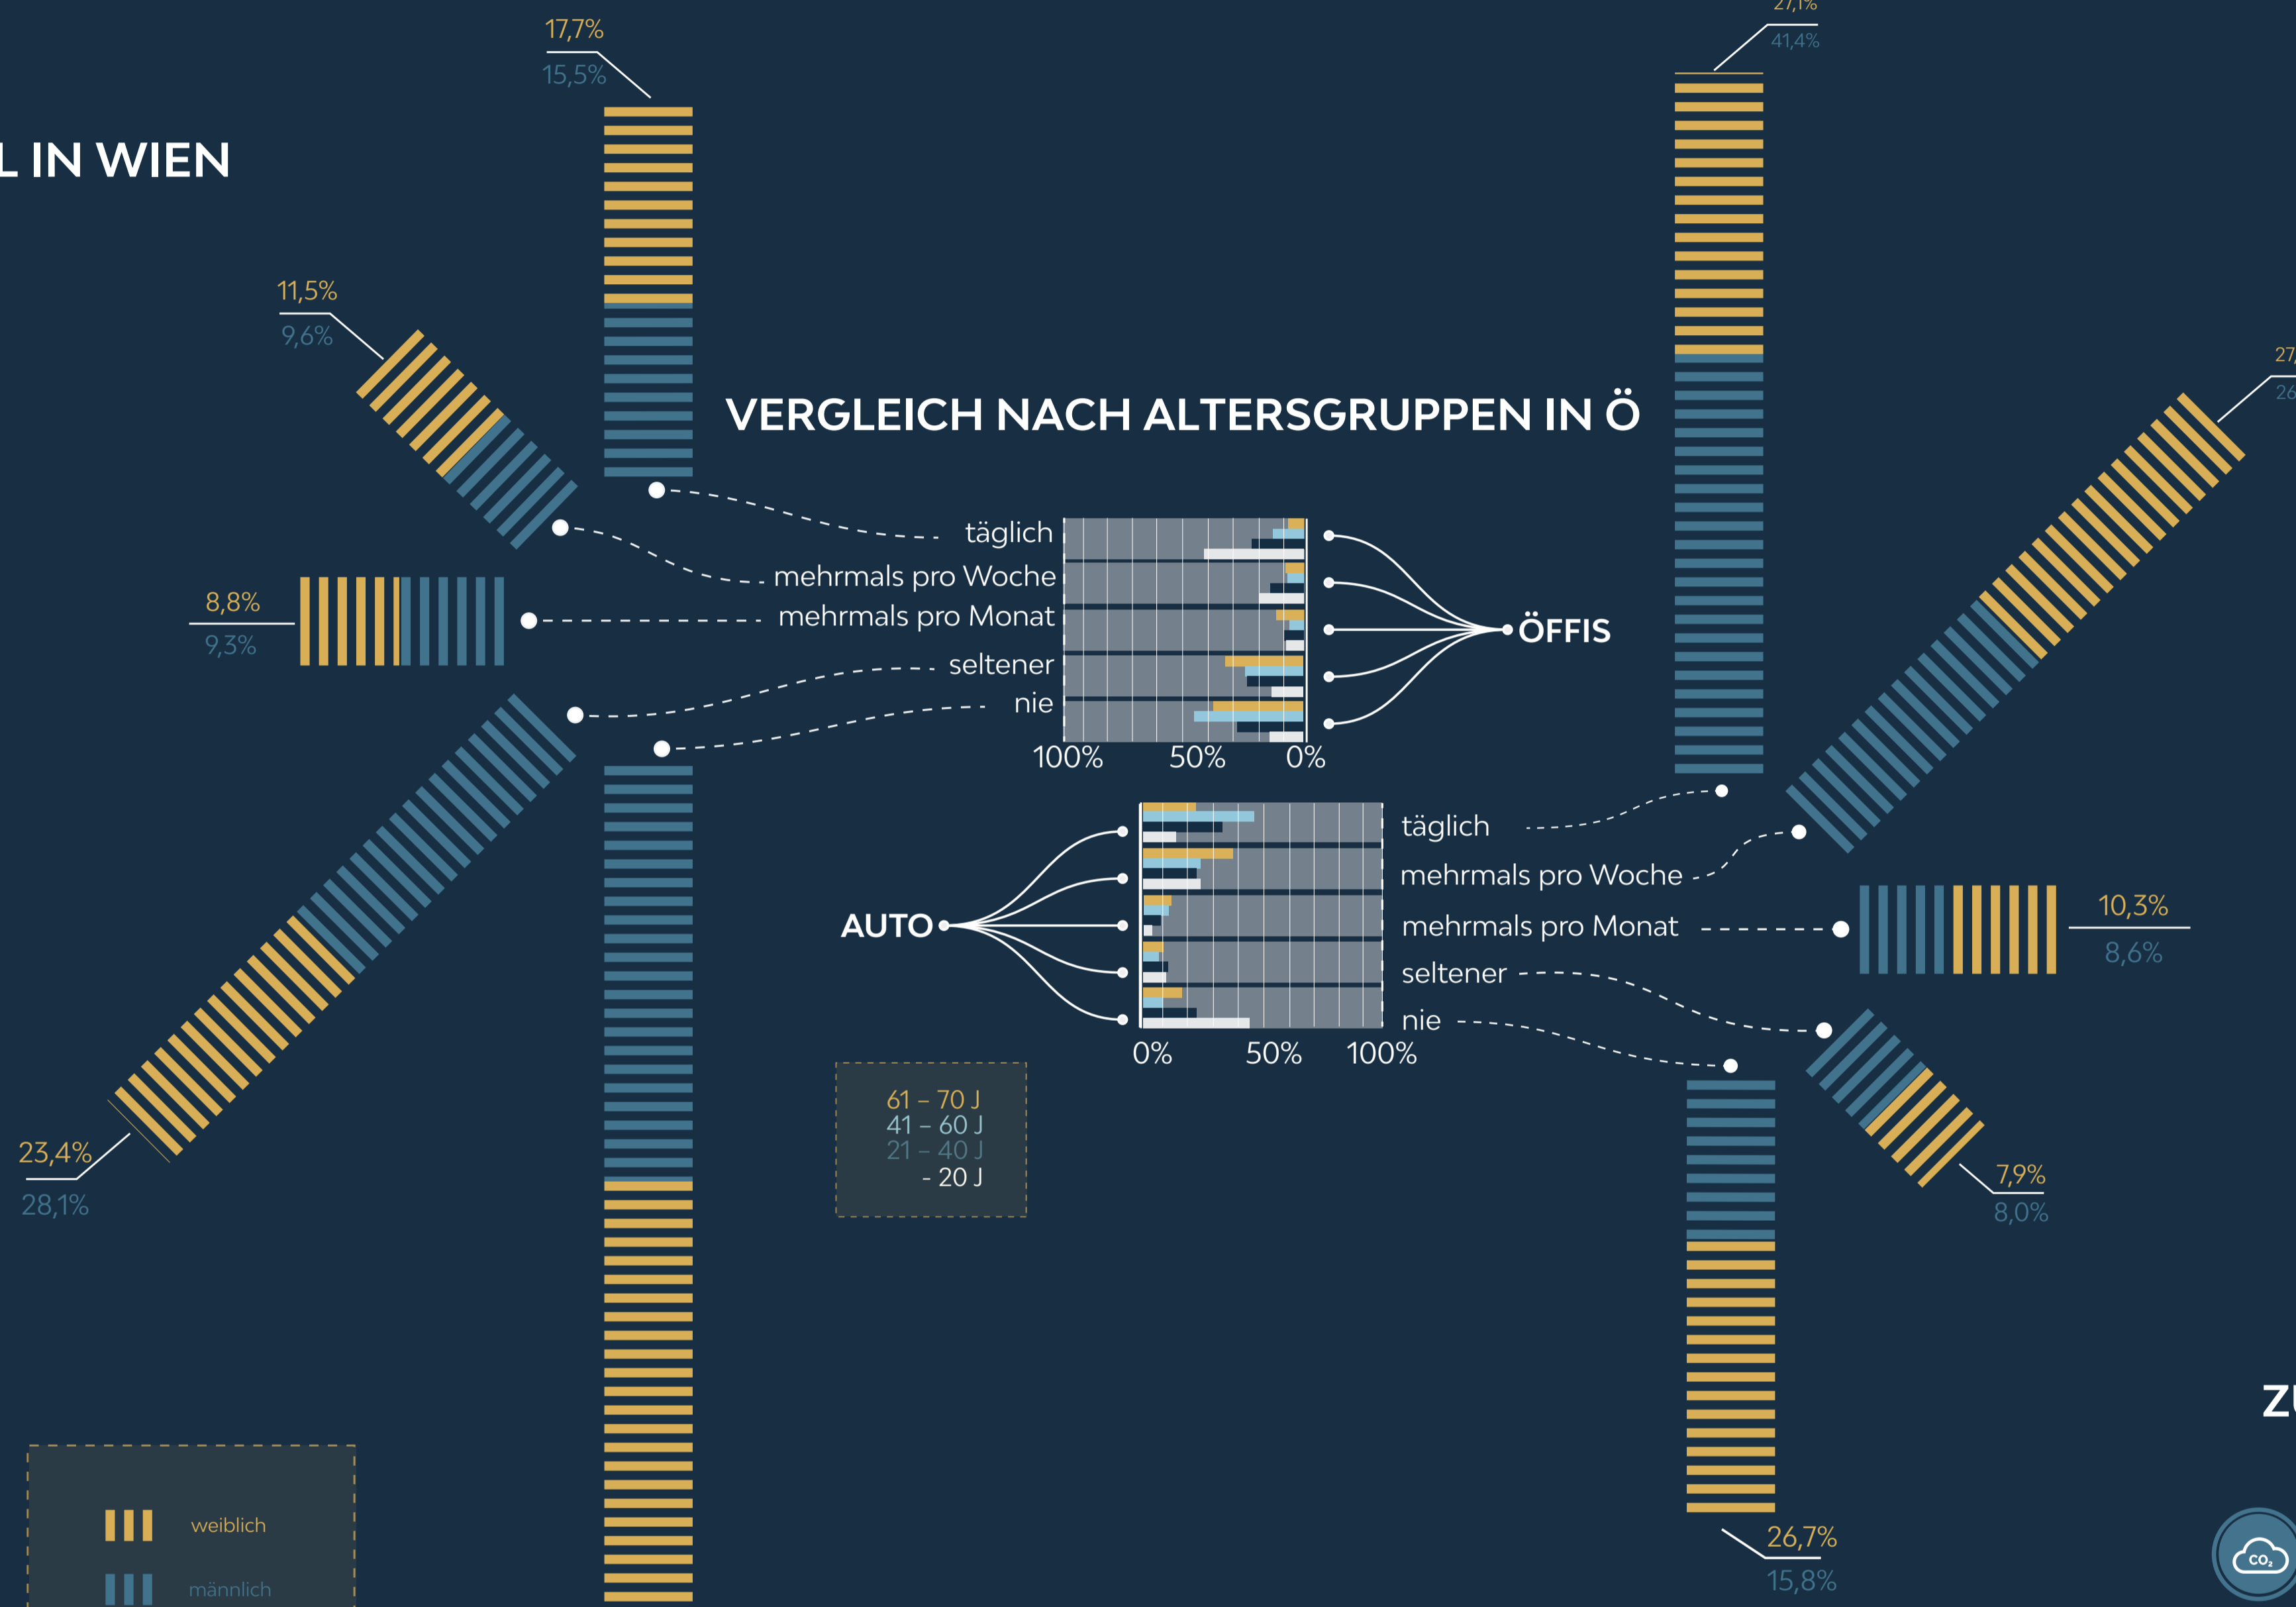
L IN WIEN

17,7%
15,5%

11,5%
9,6%

8,8%
9,3%

23,4%
28,1%

VERGLEICH NACH ALTERSGRUPPEN IN Ö

täglich
mehrmals pro Woche
mehrmals pro Monat
seltener
nie

100% 50% 0%

ÖFFIS

AUTO

täglich
mehrmals pro Woche
mehrmals pro Monat
seltener
nie

0% 50% 100%

61 – 70 J
41 – 60 J
21 – 40 J
- 20 J

27,1%
41,4%

27,
26

10,3%
8,6%

7,9%
8,0%

26,7%
15,8%

ZU

weiblich
männlich

$CO_2$